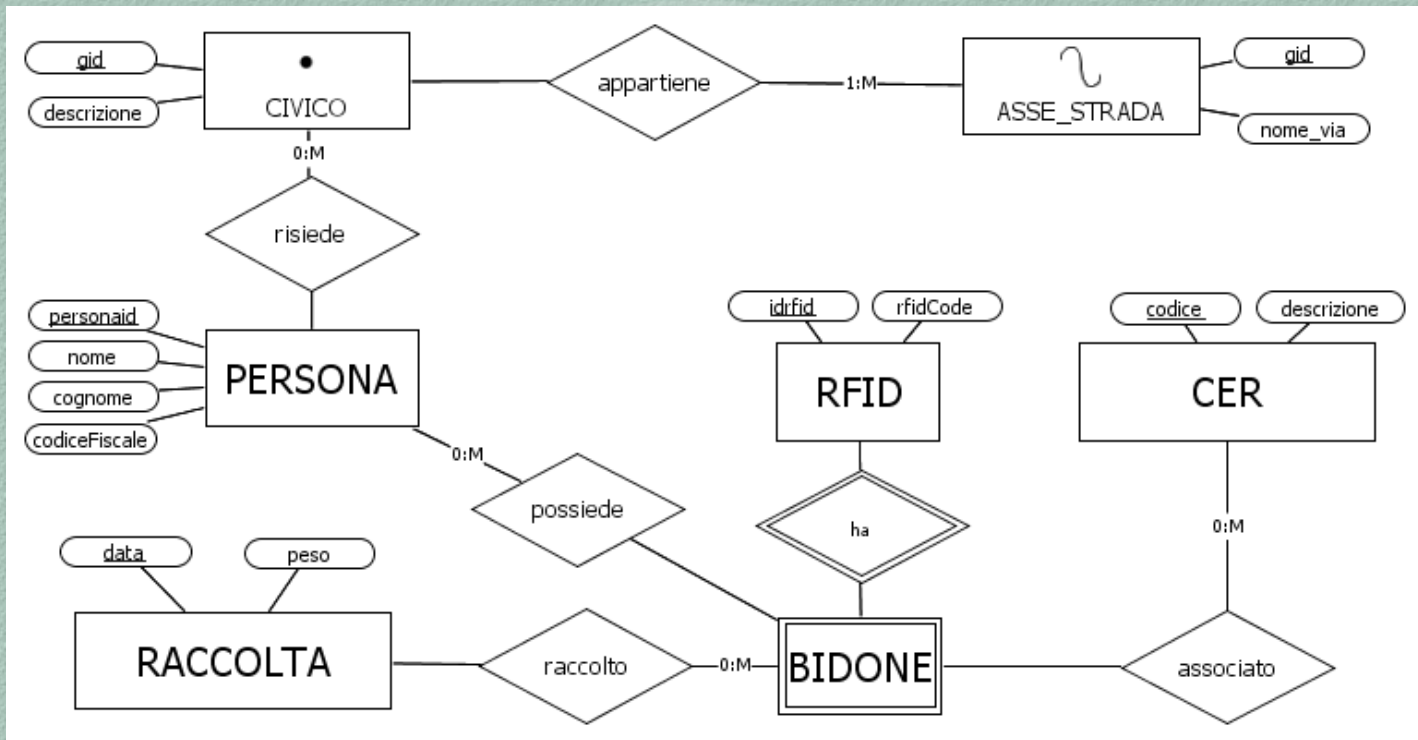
gid
descrizione
CIVICO
appartiene
1:M
ASSE_STRADA
gid
nome_via
0:M
risiede
personaid
nome
cognome
codiceFiscale
PERSONA
idrfid
rfidCode
RFID
codice
descrizione
CER
0:M
possiede
ha
0:M
data
peso
RACCOLTA
raccolto
0:M
BIDONE
associato